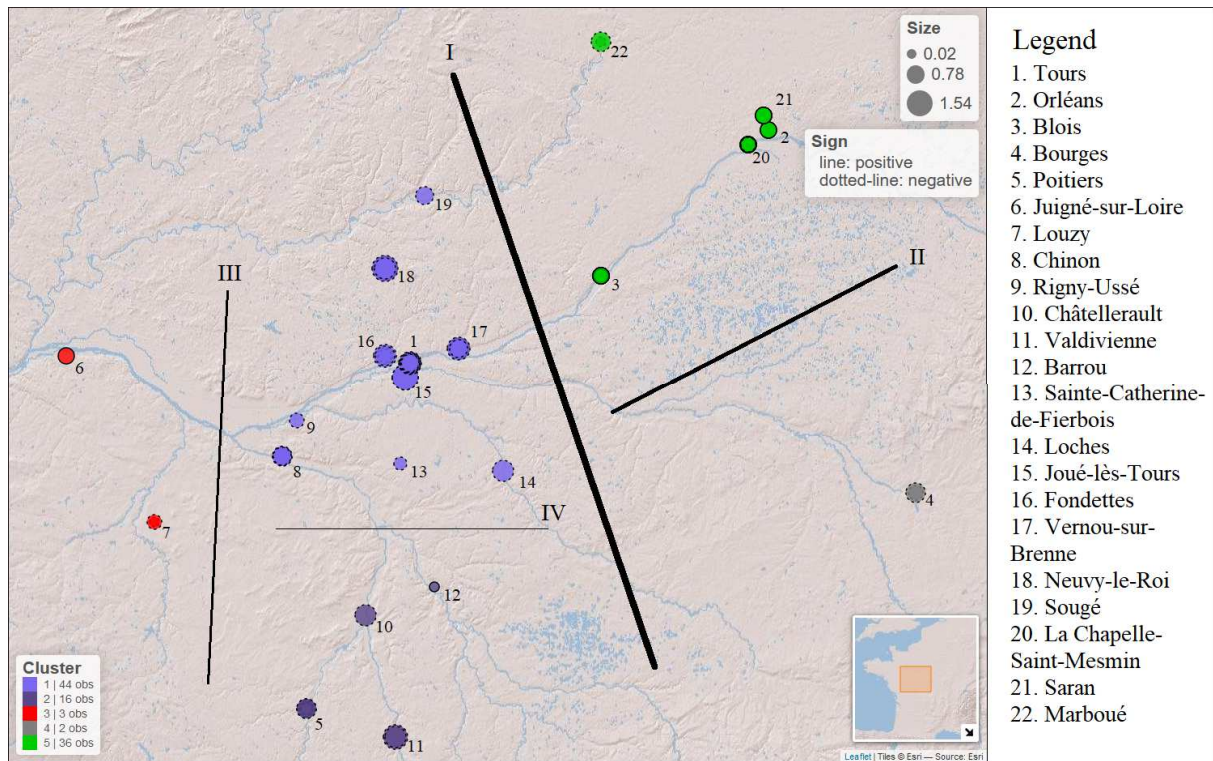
Size
0.02
0.78
1.54

Sign
line: positive
dotted-line: negative

I
II
III
IV

22
21
2
20
19
18
3
17
16
1
15
6
9
8
13
14
4
7
12
10
5
11

Cluster
1 | 44 obs
2 | 16 obs
3 | 3 obs
4 | 2 obs
5 | 36 obs

Leaflet | Tiles © Esri — Source: Esri

Legend
1. Tours
2. Orléans
3. Blois
4. Bourges
5. Poitiers
6. Juigné-sur-Loire
7. Louzy
8. Chinon
9. Rigny-Ussé
10. Châtellerault
11. Valdivienne
12. Barrou
13. Sainte-Catherine-de-Fierbois
14. Loches
15. Joué-lès-Tours
16. Fondettes
17. Vernou-sur-Brenne
18. Neuvy-le-Roi
19. Sougé
20. La Chapelle-Saint-Mesmin
21. Saran
22. Marboué